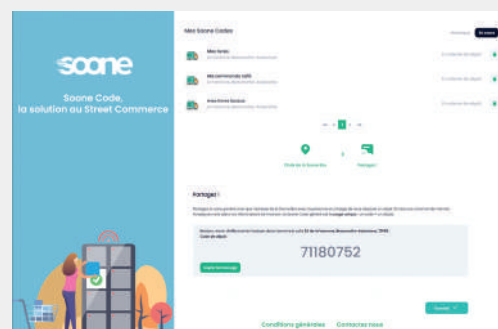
soone

Soone Code, la solution au Street Commerce

Mes Soone Codes

Mes livres

Ma commande café

Ma Ventes locaux

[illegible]

Point de la Soone Box

Partager

Partager !

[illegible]

Code de dépôt

71180752

Copier le message

Suivant

Conditions générales

Contactez-nous